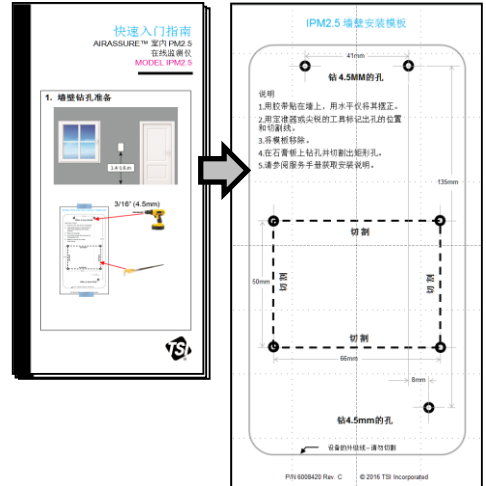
快速入门指南
AIRASSURE™ 室内 PM2.5
在线监测仪
MODEL IPM2.5

1. 墙壁钻孔准备

1.8-1.5 m

3/16" (4.5mm)

TSI

IPM2.5 墙壁安装模板

41mm

钻 4.5MM 的孔

说明
1.用胶带贴在墙上，用水平仪将其摆正。
2.用定准器或尖锐的工具标记出孔的位置和切割线。
3.将模板移除。
4.在石膏板上钻孔并切割出矩形孔。
5.请参阅服务手册获取安装说明。

135mm

切 割

50mm

切 割

切 割

切 割

66mm

8mm

钻 4.5mm 的孔

设备的外廓线 - 请勿切割

P/N 6008420 Rev. C © 2016 TSI Incorporated